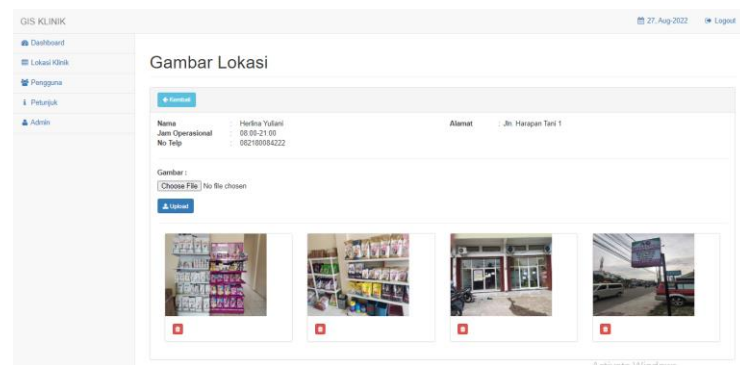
GIS KLINIK

27. Aug-2022 Logout

Dashboard
Lokasi Klinik
Pengguna
Petunjuk
Admin

Gambar Lokasi

Kembali

| | | | |
|---|---|---|---|
| Nama | : Herlina Yuliani | Alamat | : Jln. Harapan Tani 1 |
| Jam Operasional | : 08.00-21.00 | | |
| No Telp | : 082180084222 | | |

Gambar :
Choose File No file chosen

Upload

Activate Windows